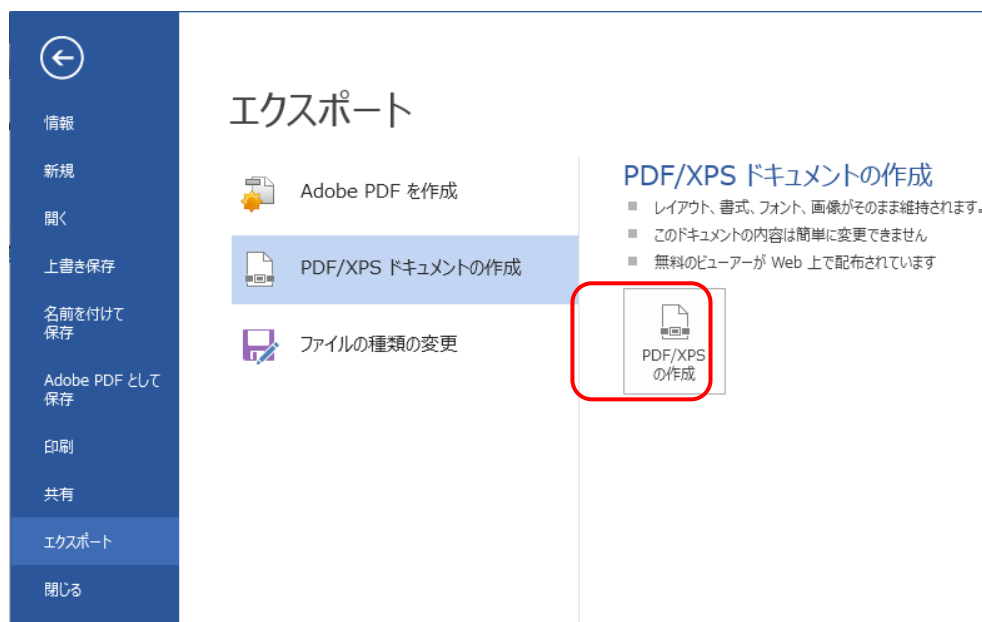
情報

新規

開く

上書き保存

名前を付けて保存

Adobe PDF として保存

印刷

共有

エクスポート

閉じる

エクスポート

Adobe PDF を作成

PDF/XPS ドキュメントの作成

ファイルの種類の変更

PDF/XPS ドキュメントの作成

■ レイアウト、書式、フォント、画像がそのまま維持されます。

■ このドキュメントの内容は簡単に変更できません

■ 無料のビューアーが Web 上で配布されています

PDF/XPS の作成